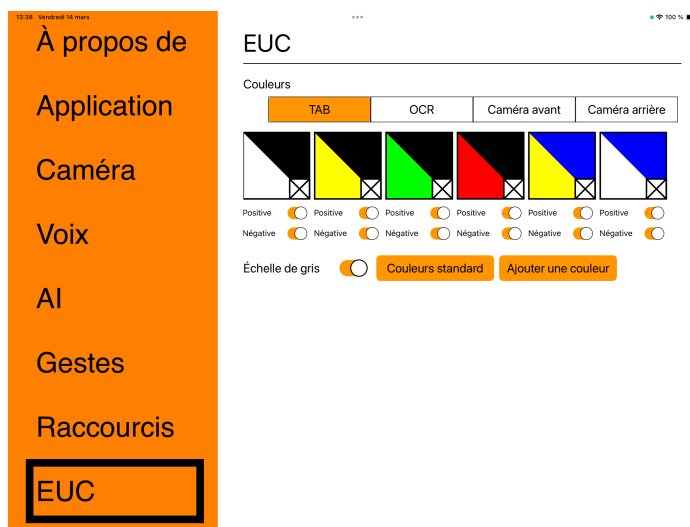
13:38 Vendredi 14 mars

100 %

À propos de

Application

Caméra

Voix

AI

Gestes

Raccourcis

EUC

EUC

Couleurs

| TAB | OCR | Caméra avant | Caméra arrière |
|---|---|---|---|

Positive Positive Positive Positive Positive Positive

Négative Négative Négative Négative Négative Négative

Échelle de gris

Couleurs standard

Ajouter une couleur